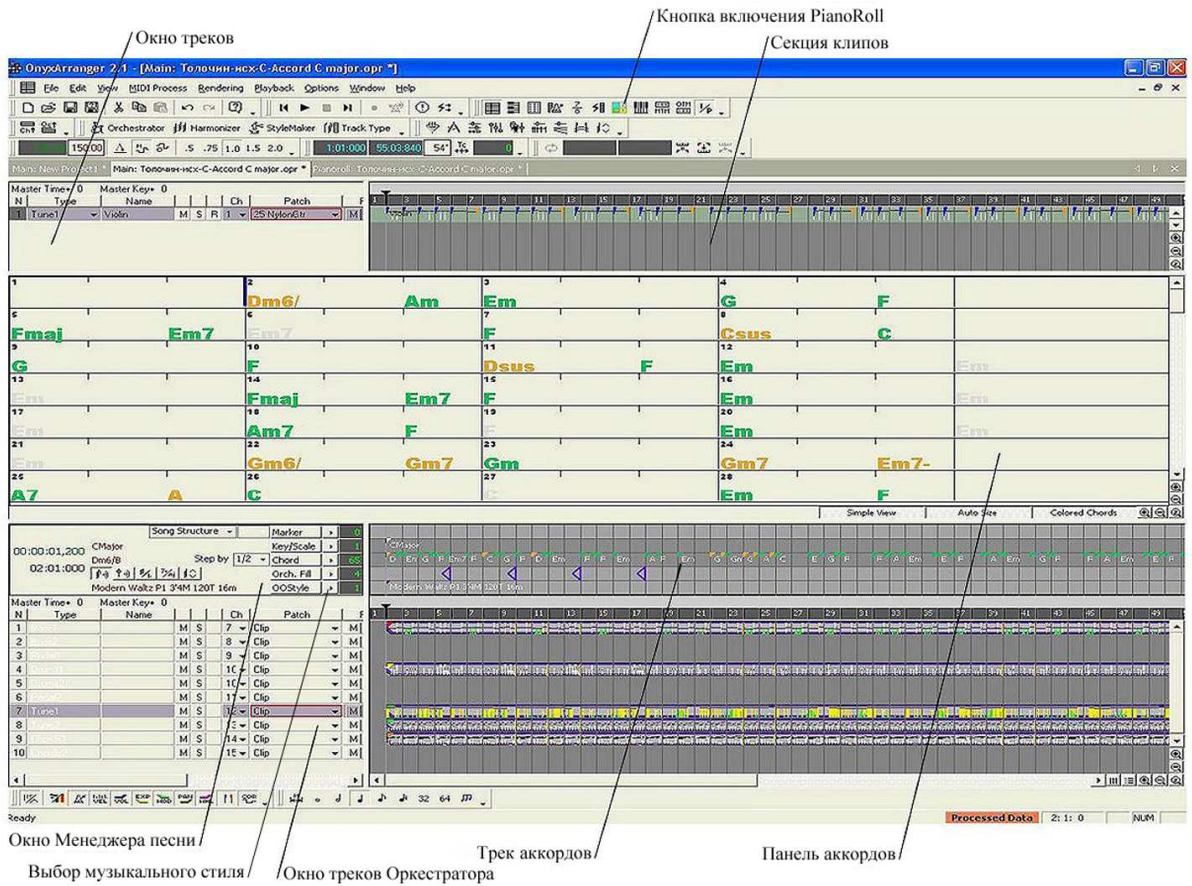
Окно треков

Кнопка включения PianoRoll

Секция клипов

OnyxArranger 2.1 - [Main: Толочин-исх-C-Accord C major.opr *]

File Edit View MIDI Process Rendering Playback Options Window Help

Orchestrator Harmonizer StyleMaker Track Type

150.00 .5 .75 1.0 1.5 2.0 1:01:000 55:03:840 54" 0

Main: New Project1 * Main: Толочин-исх-C-Accord C major.opr * PianoRoll: Толочин-исх-C-Accord C major.opr *

Master Time 0 Master Key 0

| N | Type | Name | | | | Ch | Patch |
|---|---|---|---|---|---|---|---|
| 1 | Tune1 | Violin | M | S | R | 1 | 25 NylonGtr |

| 1 | 2 Dm6/ Am | 3 Em | 4 G F |
|---|---|---|---|
| 5 Fmaj Em7 | 6 Em7 | 7 F | 8 Csus C |
| 9 G | 10 F | 11 Dsus F | 12 Em |
| 13 Em | 14 Fmaj Em7 | 15 F | 16 Em |
| 17 Em | 18 Am7 F | 19 F | 20 Em |
| 21 Em | 22 Gm6/ Gm7 | 23 Gm | 24 Gm7 Em7- |
| 25 A7 A | 26 C | 27 C | 28 Em F |

Simple View Auto Size Colored Chords

Song Structure Marker Key/Scale Chord Orch. Fill OOStyle

00:00:01,200 CMajor
02:01:000 Dm6/B
Step by 1/2
Modern Waltz P1 3/4M 120T 16m

Master Time 0 Master Key 0

| N | Type | Name | | | Ch | Patch | |
|---|---|---|---|---|---|---|---|
| 1 | | | M | S | 7 | Clip | M |
| 2 | | | M | S | 8 | Clip | M |
| 3 | | | M | S | 9 | Clip | M |
| 4 | | | M | S | 10 | Clip | M |
| 5 | | | M | S | 10 | Clip | M |
| 6 | | | M | S | 11 | Clip | M |
| 7 | Tune1 | | M | S | 12 | Clip | M |
| 8 | | | M | S | 13 | Clip | M |
| 9 | | | M | S | 14 | Clip | M |
| 10 | | | M | S | 15 | Clip | M |

CMajor
Modern Waltz P1 3/4M 120T 16m

32 64

Ready Processed Data 2: 1: 0 NUM

Окно Менеджера песни

Выбор музыкального стиля

Окно треков Оркестратора

Трек аккордов

Панель аккордов